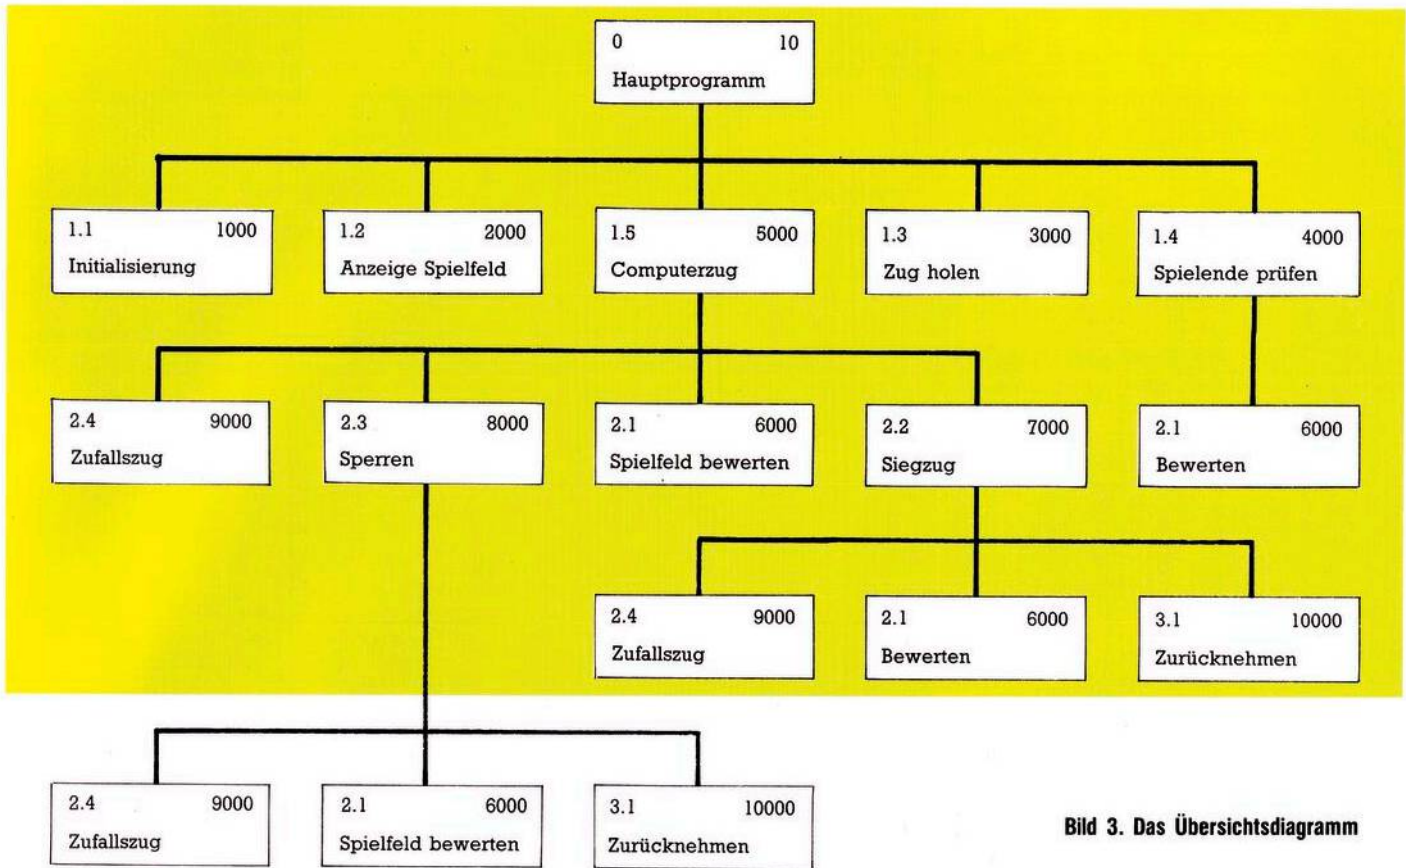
0 10
Hauptprogramm

1.1 1000
Initialisierung

1.2 2000
Anzeige Spielfeld

1.5 5000
Computerzug

1.3 3000
Zug holen

1.4 4000
Spielende prüfen

2.4 9000
Zufallszug

2.3 8000
Sperren

2.1 6000
Spielfeld bewerten

2.2 7000
Siegzug

2.1 6000
Bewerten

2.4 9000
Zufallszug

2.1 6000
Bewerten

3.1 10000
Zurücknehmen

2.4 9000
Zufallszug

2.1 6000
Spielfeld bewerten

3.1 10000
Zurücknehmen

Bild 3. Das Übersichtsdiagramm